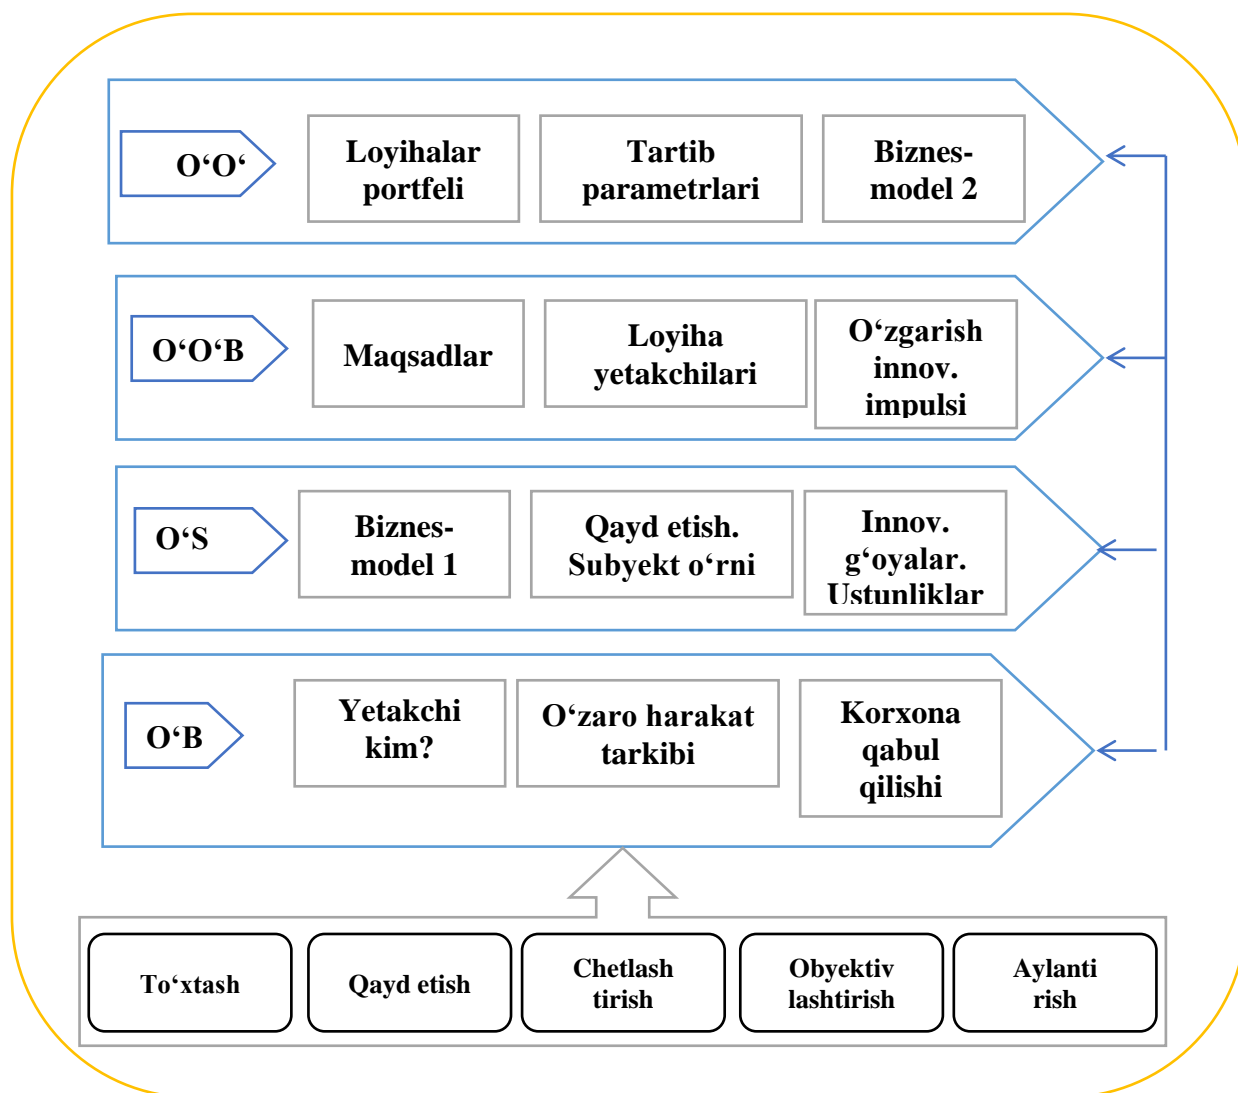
O‘O‘

Loyihalar portfeli

Tartib parametrlari

Biznes-model 2

O‘O‘B

Maqsadlar

Loyiha yetakchilari

O‘zgarish innov. impulsi

O‘S

Biznes-model 1

Qayd etish. Subyekt o‘rni

Innov. g‘oyalar. Ustunliklar

O‘B

Yetakchi kim?

O‘zaro harakat tarkibi

Korxona qabul qilishi

To‘xtash

Qayd etish

Chetlash tirish

Obyektiv lashtirish

Aylanti rish